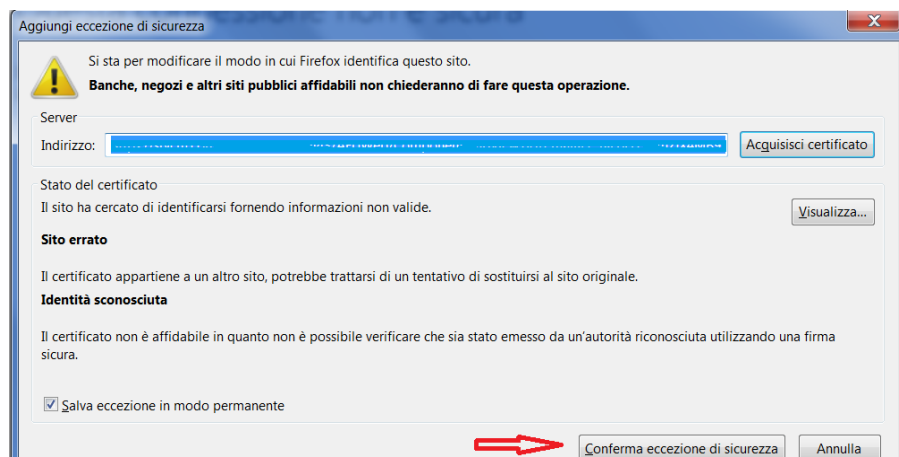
Aggiungi eccezione di sicurezza

Si sta per modificare il modo in cui Firefox identifica questo sito.

Banche, negozi e altri siti pubblici affidabili non chiederanno di fare questa operazione.

Server

Indirizzo: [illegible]

Acquisisci certificato

Stato del certificato

Il sito ha cercato di identificarsi fornendo informazioni non valide.

Visualizza...

Sito errato

Il certificato appartiene a un altro sito, potrebbe trattarsi di un tentativo di sostituirsi al sito originale.

Identità sconosciuta

Il certificato non è affidabile in quanto non è possibile verificare che sia stato emesso da un'autorità riconosciuta utilizzando una firma sicura.

Salva eccezione in modo permanente

Conferma eccezione di sicurezza

Annulla